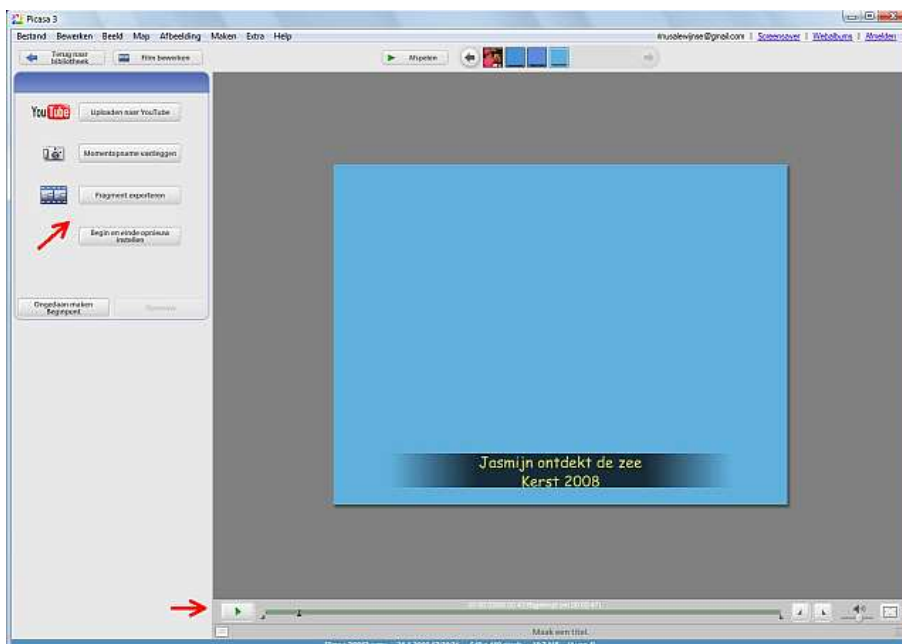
Picasa 3

Bestand Bewerken Beeld Map Afbeelding Maken Extra Help

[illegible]@gmail.com | Screensaver | Webalbums | Afmelden

Terug naar bibliotheek

Film bewerken

Afspelen

YouTube

Uploaden naar YouTube

Momentopname vastleggen

Fragment exporteren

Begin en einde opnieuw instellen

Ongedaan maken Beginpunt

Opnieuw

Jasmijn ontdekt de zee
Kerst 2008

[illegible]

Maak een titel

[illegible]